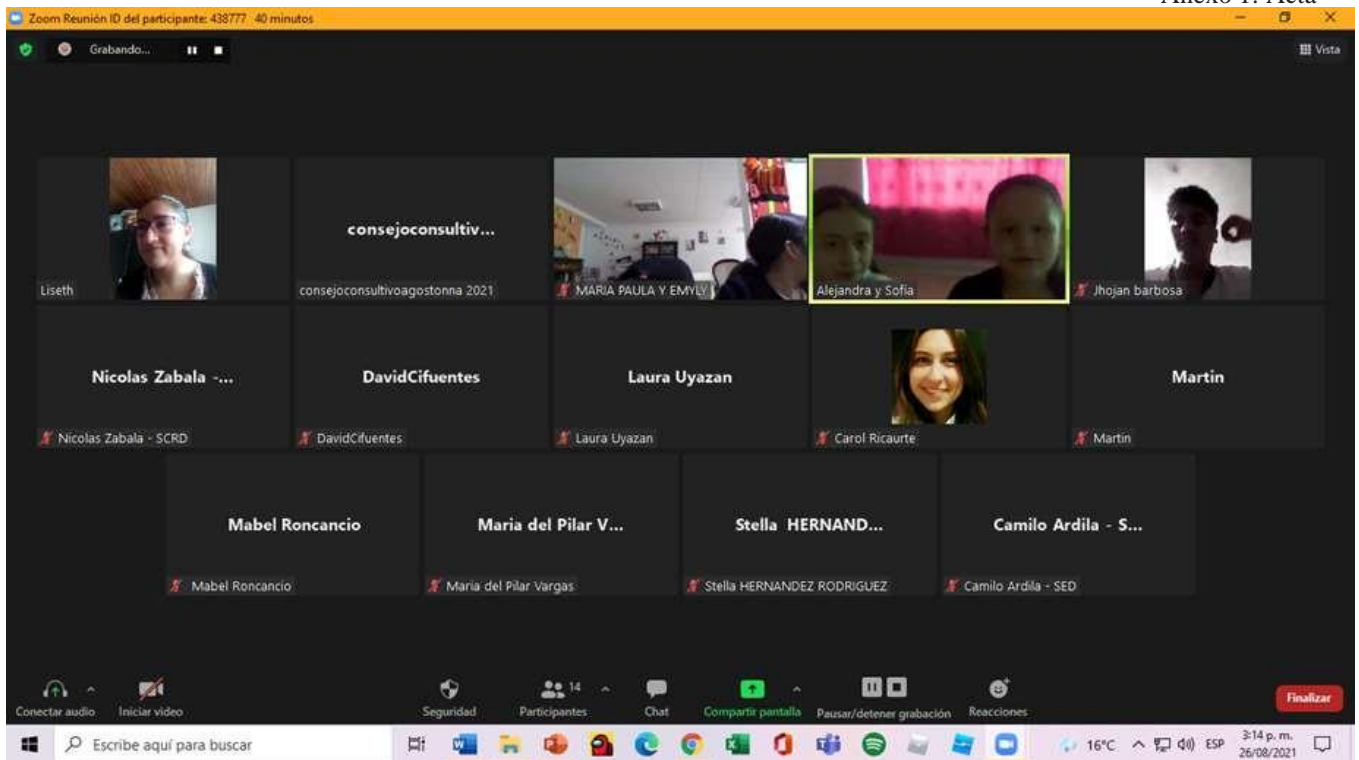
Anexo 1. Acta

Zoom Reunión ID del participante: 438777 40 minutos

Grabando...

Vista

Liseth

consejoconsultiv...
consejoconsultivoagostonna 2021

MARIA PAULA Y EMYLY

Alejandra y Sofía

Jhojan barbosa

Nicolas Zabala -...
Nicolas Zabala - SCRD

DavidCifuentes
DavidCifuentes

Laura Uyazan
Laura Uyazan

Carol Ricaurte

Martin
Martin

Mabel Roncancio
Mabel Roncancio

Maria del Pilar V...
Maria del Pilar Vargas

Stella HERNAND...
Stella HERNANDEZ RODRIGUEZ

Camilo Ardila - S...
Camilo Ardila - SED

Conectar audio
Iniciar video
Seguridad
14
Participantes
Chat
Compartir pantalla
Pausar/detener grabación
Reacciones
Finalizar

Escribe aquí para buscar
16°C
ESP
3:14 p. m.
26/08/2021